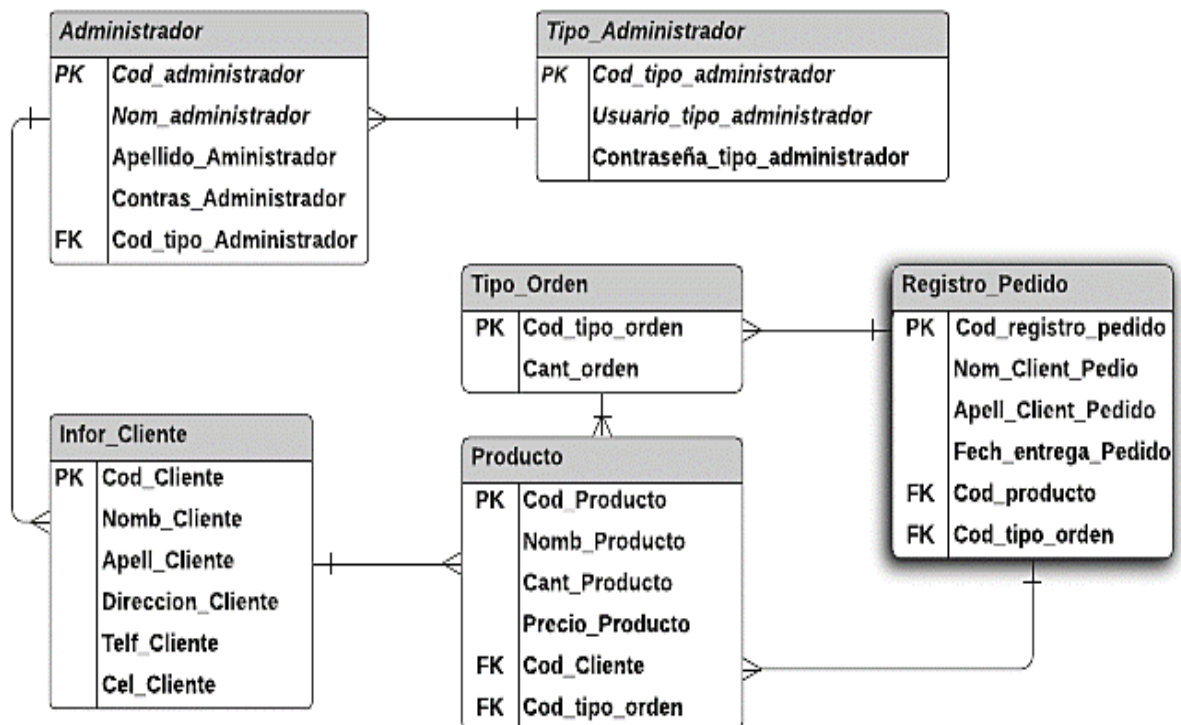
Administrador

| | |
|---|---|
| PK | Cod_administrador |
| | Nom_administrador |
| | Apellido_Aministrador |
| | Contras_Administrador |
| FK | Cod_tipo_Administrador |

Tipo_Administrador

| | |
|---|---|
| PK | Cod_tipo_administrador |
| | Usuario_tipo_administrador |
| | Contraseña_tipo_administrador |

Tipo_Orden

| | |
|---|---|
| PK | Cod_tipo_orden |
| | Cant_orden |

Registro_Pedido

| | |
|---|---|
| PK | Cod_registro_pedido |
| | Nom_Client_Pedio |
| | Apell_Client_Pedido |
| | Fech_entrega_Pedido |
| FK | Cod_producto |
| FK | Cod_tipo_orden |

Infor_Cliente

| | |
|---|---|
| PK | Cod_Cliente |
| | Nomb_Cliente |
| | Apell_Cliente |
| | Direccion_Cliente |
| | Telf_Cliente |
| | Cel_Cliente |

Producto

| | |
|---|---|
| PK | Cod_Producto |
| | Nomb_Producto |
| | Cant_Producto |
| | Precio_Producto |
| FK | Cod_Cliente |
| FK | Cod_tipo_orden |